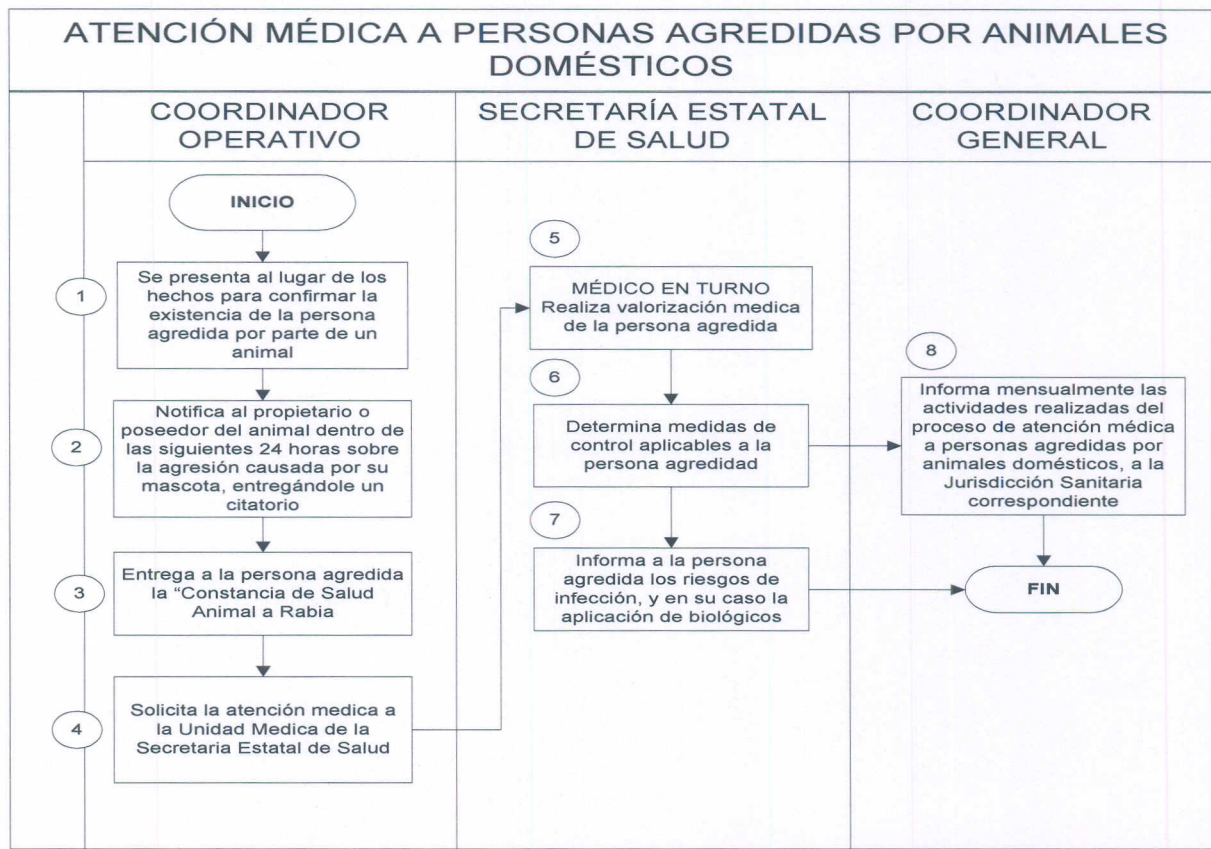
ATENCIÓN MÉDICA A PERSONAS AGREDIDAS POR ANIMALES DOMÉSTICOS

COORDINADOR OPERATIVO

SECRETARÍA ESTATAL DE SALUD

COORDINADOR GENERAL

INICIO

1

Se presenta al lugar de los hechos para confirmar la existencia de la persona agredida por parte de un animal

2

Notifica al propietario o poseedor del animal dentro de las siguientes 24 horas sobre la agresión causada por su mascota, entregándole un citatorio

3

Entrega a la persona agredida la "Constancia de Salud Animal a Rabia

4

Solicita la atención medica a la Unidad Medica de la Secretaria Estatal de Salud

5

MÉDICO EN TURNO Realiza valorización medica de la persona agredida

6

Determina medidas de control aplicables a la persona agredidad

7

Informa a la persona agredida los riesgos de infección, y en su caso la aplicación de biológicos

8

Informa mensualmente las actividades realizadas del proceso de atención médica a personas agredidas por animales domésticos, a la Jurisdicción Sanitaria correspondiente

FIN